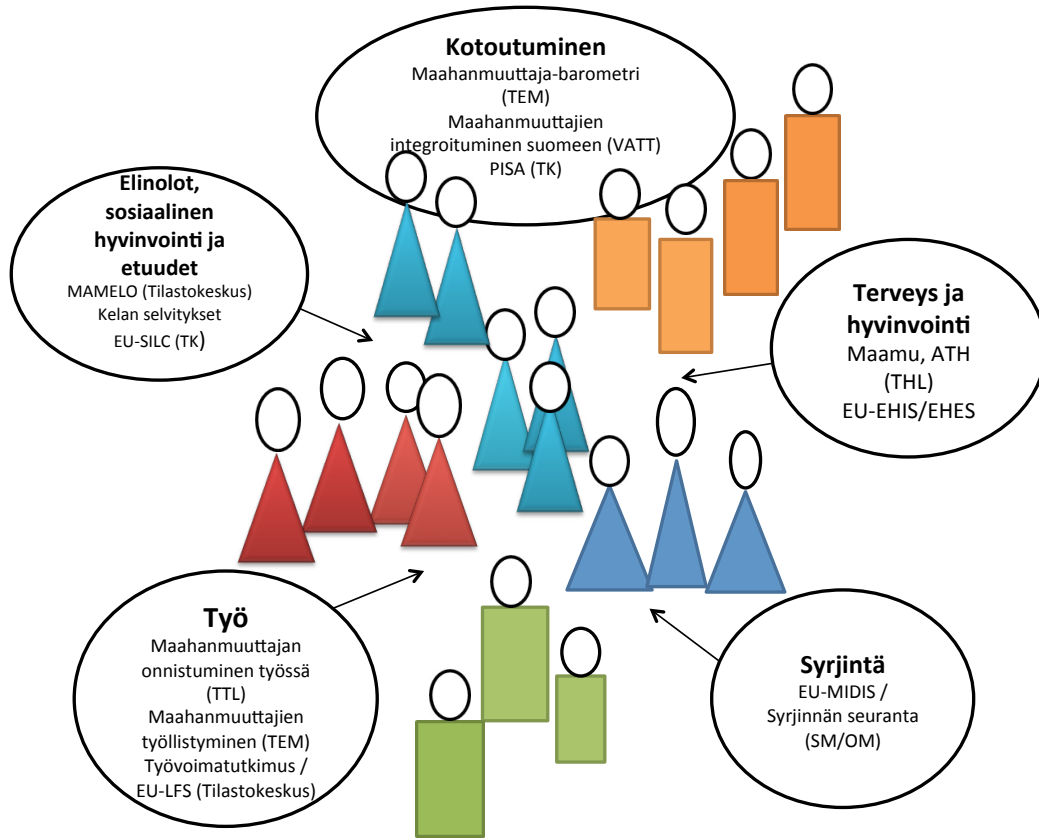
Kotoutuminen
Maahanmuuttaja-barometri (TEM)
Maahanmuuttajien integroituminen suomeen (VATT)
PISA (TK)

Elinolot, sosiaalinen hyvinvointi ja etuudet
MAMELO (Tilastokeskus)
Kelan selvitykset
EU-SILC (TK)

Terveys ja hyvinvointi
Maamu, ATH (THL)
EU-EHIS/EHES

Työ
Maahanmuuttajan onnistuminen työssä (TTL)
Maahanmuuttajien työllistyminen (TEM)
Työvoimatutkimus / EU-LFS (Tilastokeskus)

Syrjintä
EU-MIDIS / Syrjinnän seuranta (SM/OM)